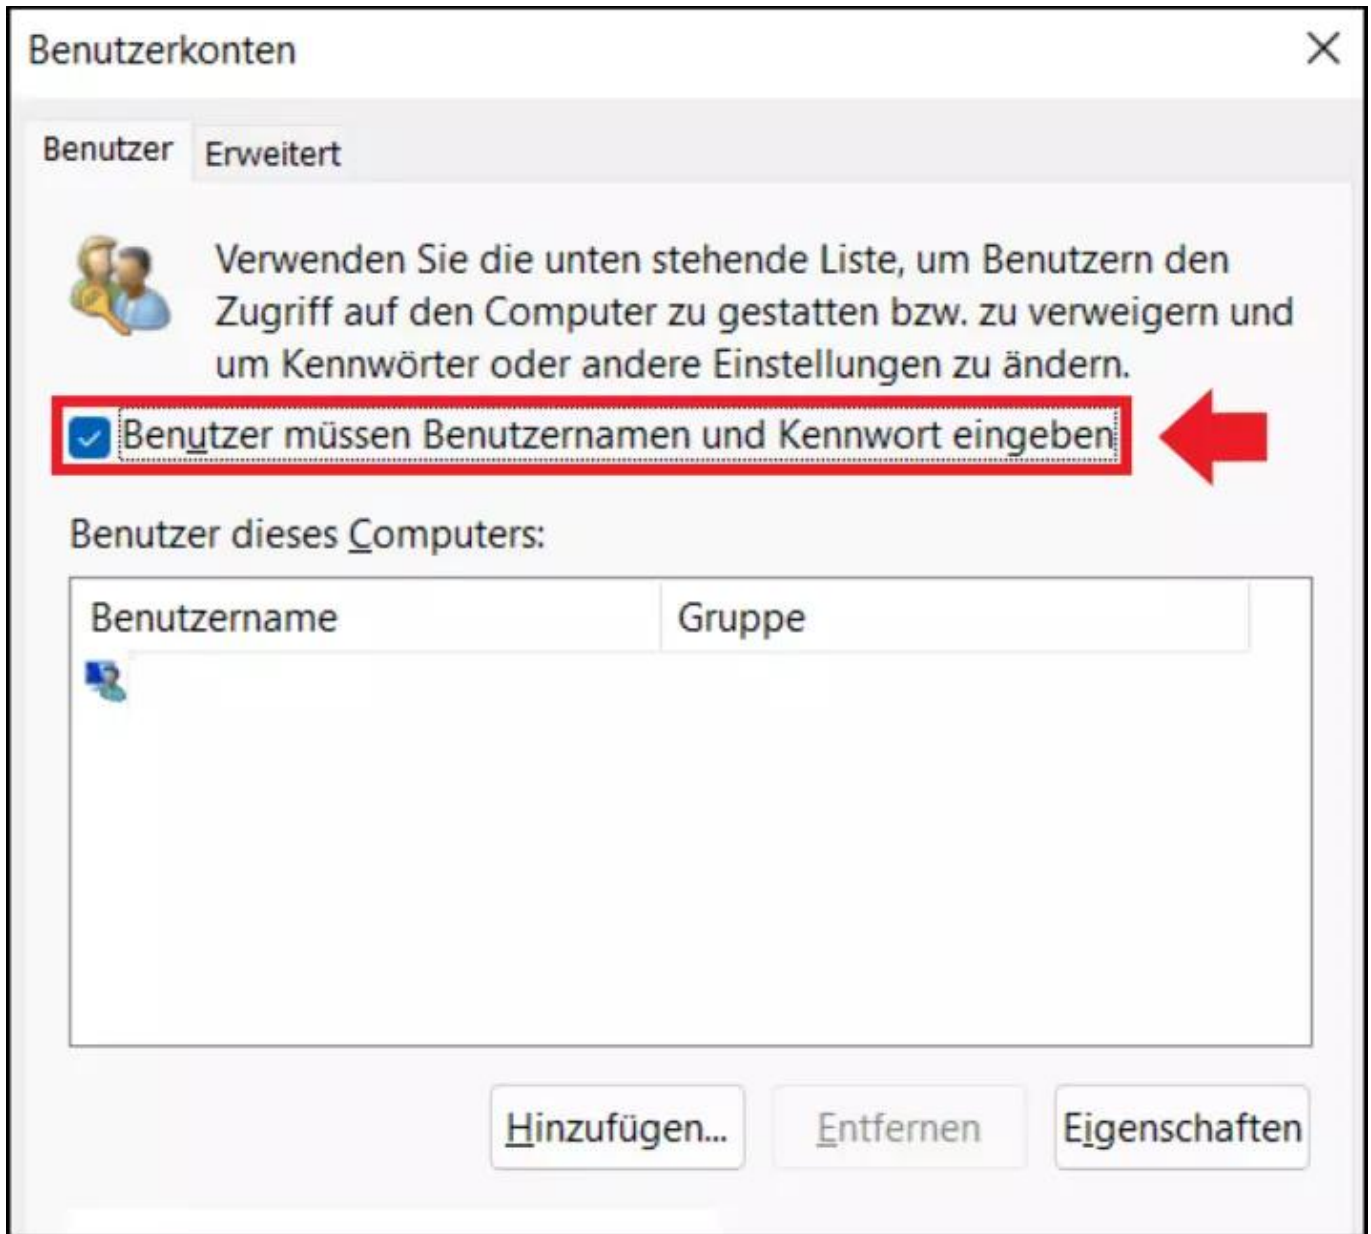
Benutzerkonten

Benutzer Erweitert

Verwenden Sie die unten stehende Liste, um Benutzern den Zugriff auf den Computer zu gestatten bzw. zu verweigern und um Kennwörter oder andere Einstellungen zu ändern.

Benutzer müssen Benutzernamen und Kennwort eingeben

Benutzer dieses Computers:

| Benutzername | Gruppe |
|---|---|

Hinzufügen... Entfernen Eigenschaften